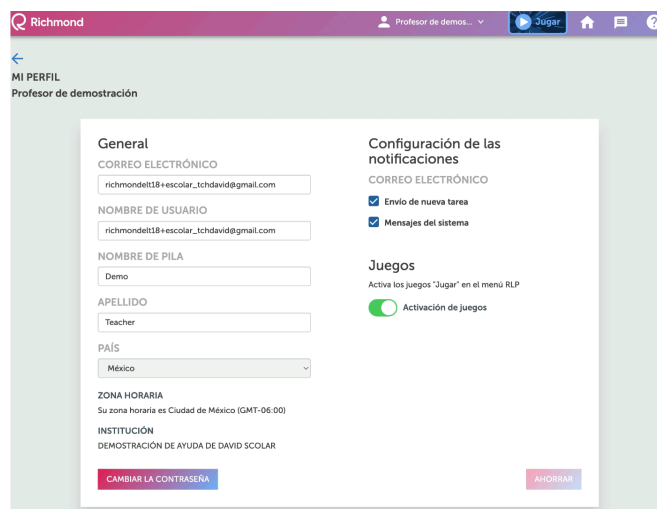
Richmond
Profesor de demos...
Jugar
?

←
MI PERFIL
Profesor de demostración

General
CORREO ELECTRÓNICO
richmondelt18+escolar_tchdavid@gmail.com
NOMBRE DE USUARIO
richmondelt18+escolar_tchdavid@gmail.com
NOMBRE DE PILA
Demo
APELLIDO
Teacher
PAÍS
México
ZONA HORARIA
Su zona horaria es Ciudad de México (GMT-06:00)
INSTITUCIÓN
DEMOSTRACIÓN DE AYUDA DE DAVID SCOLAR
CAMBIAR LA CONTRASEÑA

Configuración de las notificaciones
CORREO ELECTRÓNICO
Envío de nueva tarea
Mensajes del sistema

Juegos
Activa los juegos "Jugar" en el menú RLP
Activación de juegos

AHORRAR